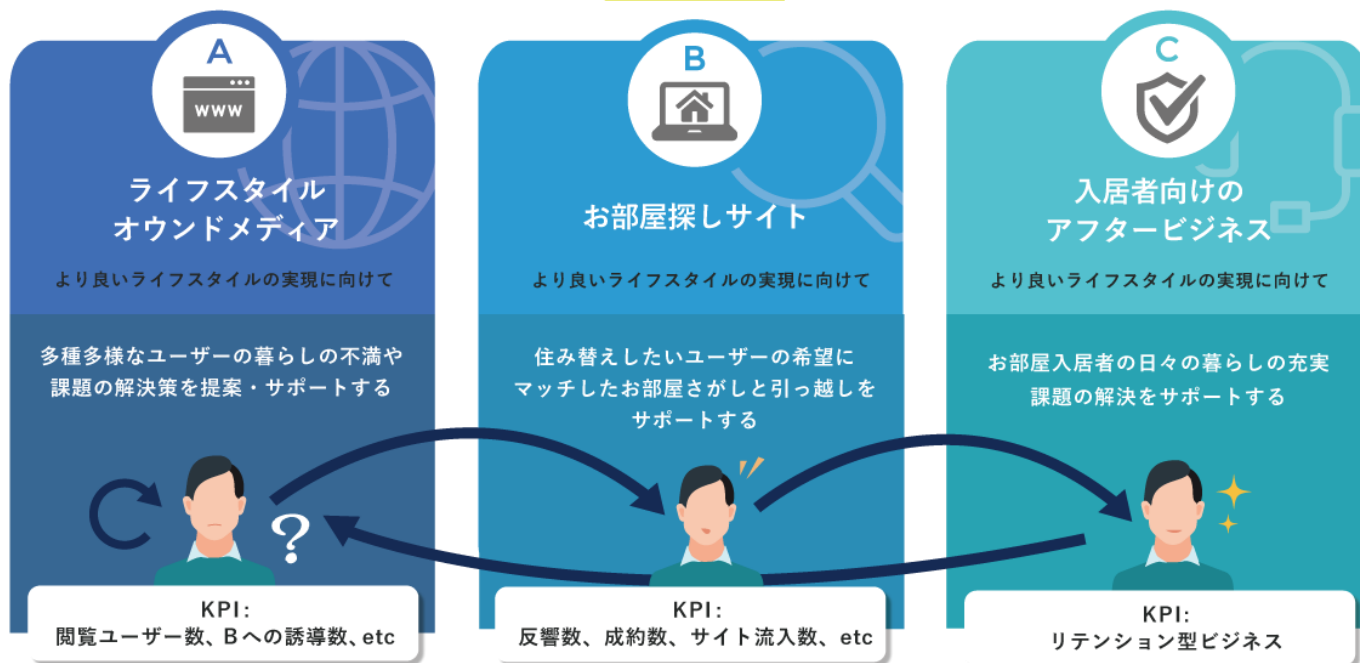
A

www

ライフスタイルオウンドメディア

より良いライフスタイルの実現に向けて

多種多様なユーザーの暮らしの不満や課題の解決策を提案・サポートする

?

KPI:
閲覧ユーザー数、Bへの誘導数、etc

B

お部屋探しサイト

より良いライフスタイルの実現に向けて

住み替えしたいユーザーの希望にマッチしたお部屋さがしと引っ越しをサポートする

KPI:
反響数、成約数、サイト流入数、etc

C

入居者向けのアフタービジネス

より良いライフスタイルの実現に向けて

お部屋入居者の日々の暮らしの充実課題の解決をサポートする

KPI:
リテンション型ビジネス